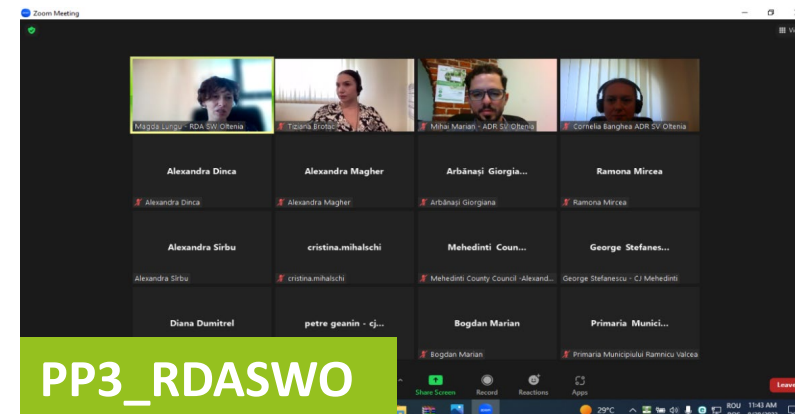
Zoom Meeting

Magda Lungu - RDA SW Oltenia
Tiziana Brotac
Mihai Marian - ADR SV Oltenia
Cornelia Banghea ADR SV Oltenia

Alexandra Dinca
Alexandra Dinca

Alexandra Magher
Alexandra Magher

Arbănași Giorgia...
Arbănași Giorgiana

Ramona Mircea
Ramona Mircea

Alexandra Sîrbu
Alexandra Sîrbu

cristina.mihalschi
cristina.mihalschi

Mehedinti Coun...
Mehedinti County Council -Alexand...

George Stefanes...
George Stefanescu - CJ Mehedinti

Diana Dumitrel

petre geanin - cj...

Bogdan Marian
Bogdan Marian

Primaria Munici...
Primaria Municipiului Ramnicu Valcea

PP3_RDASWO

Share Screen
Record
Reactions
Apps
Leave

29°C
ROU
11:43 AM